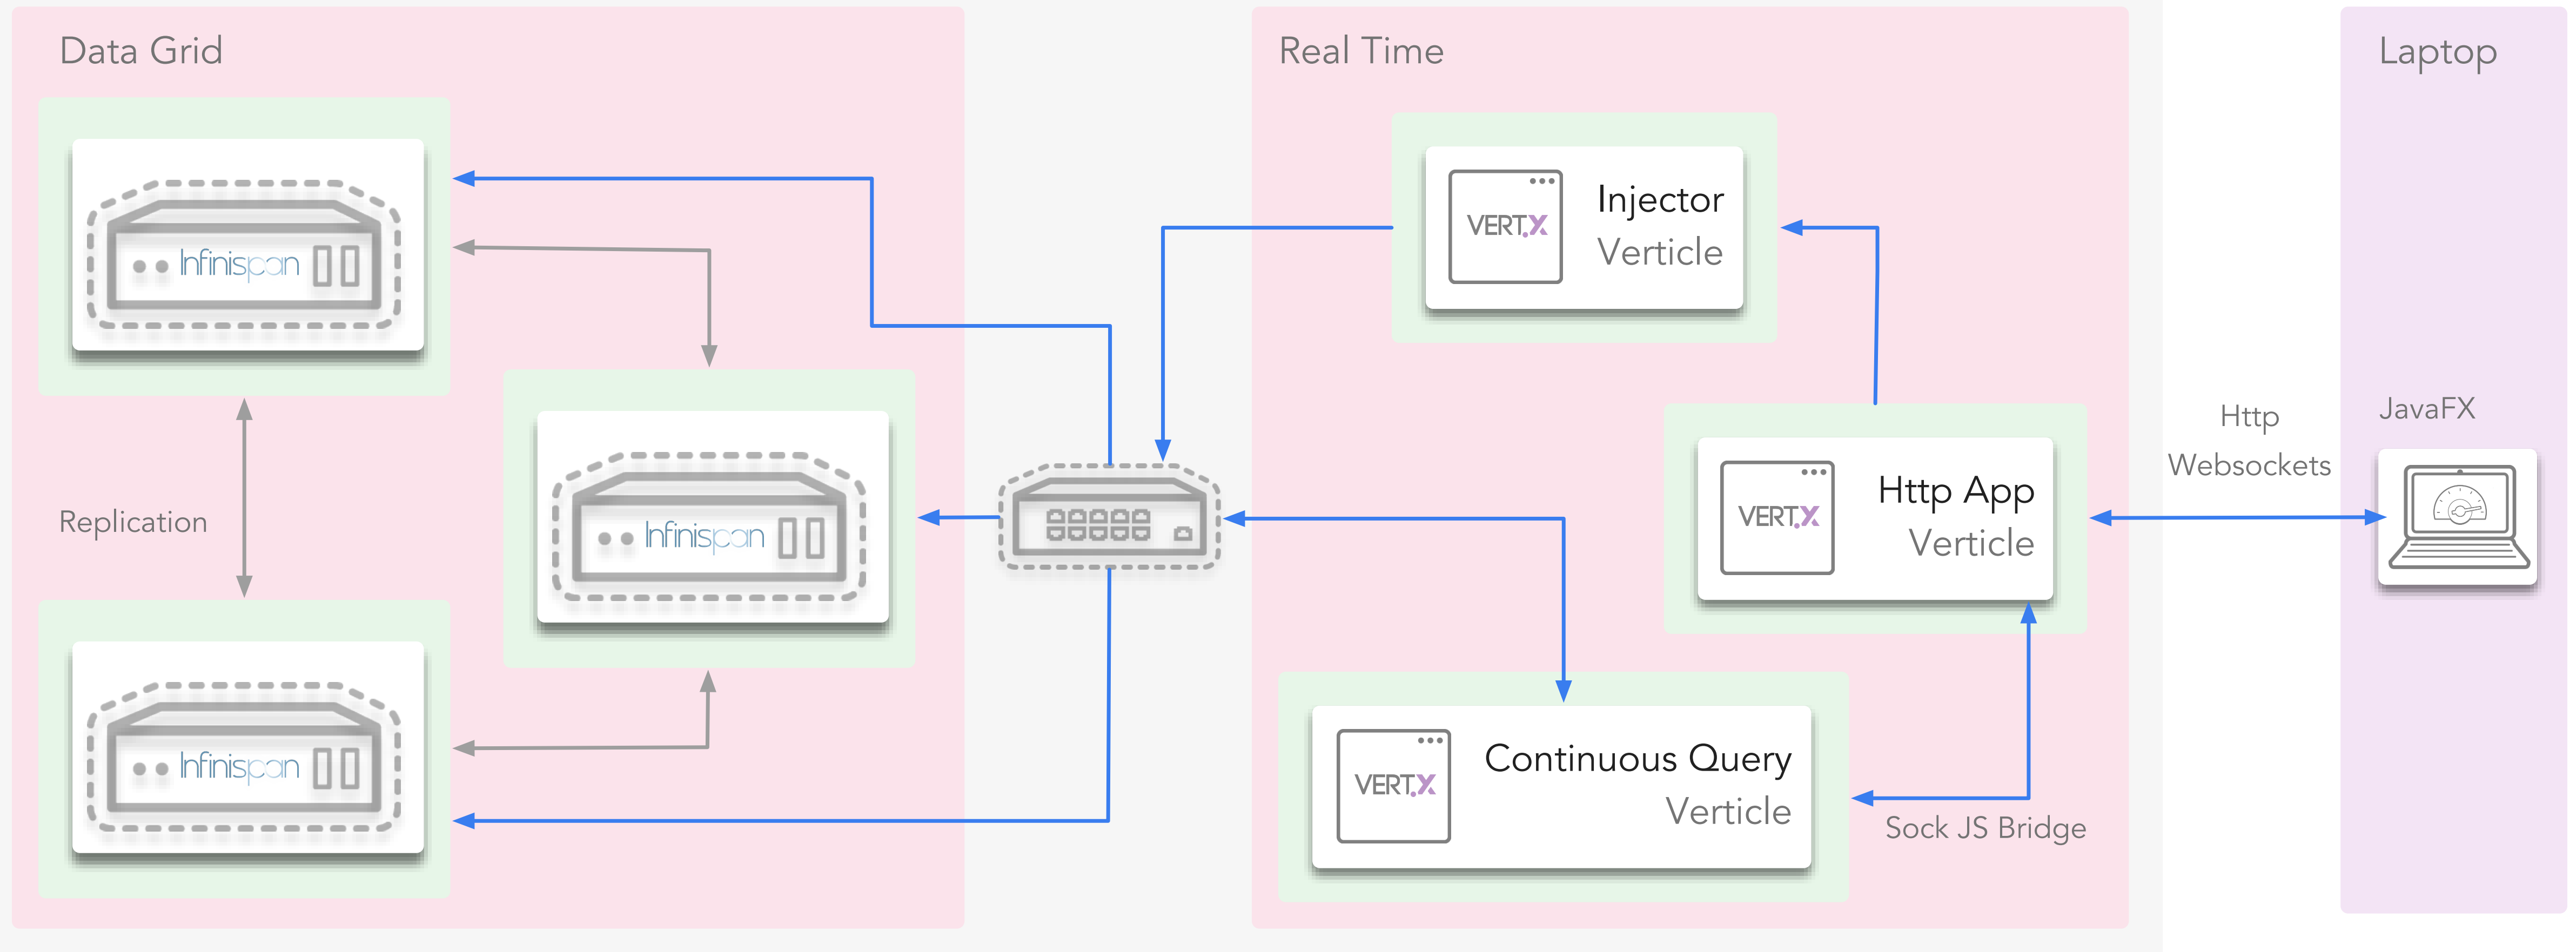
Data Grid

Infinispan

Replication

Infinispan

Infinispan

Real Time

VERT.X Injector Verticle

VERT.X Http App Verticle

VERT.X Continuous Query Verticle

Sock JS Bridge

Http Websockets

Laptop

JavaFX